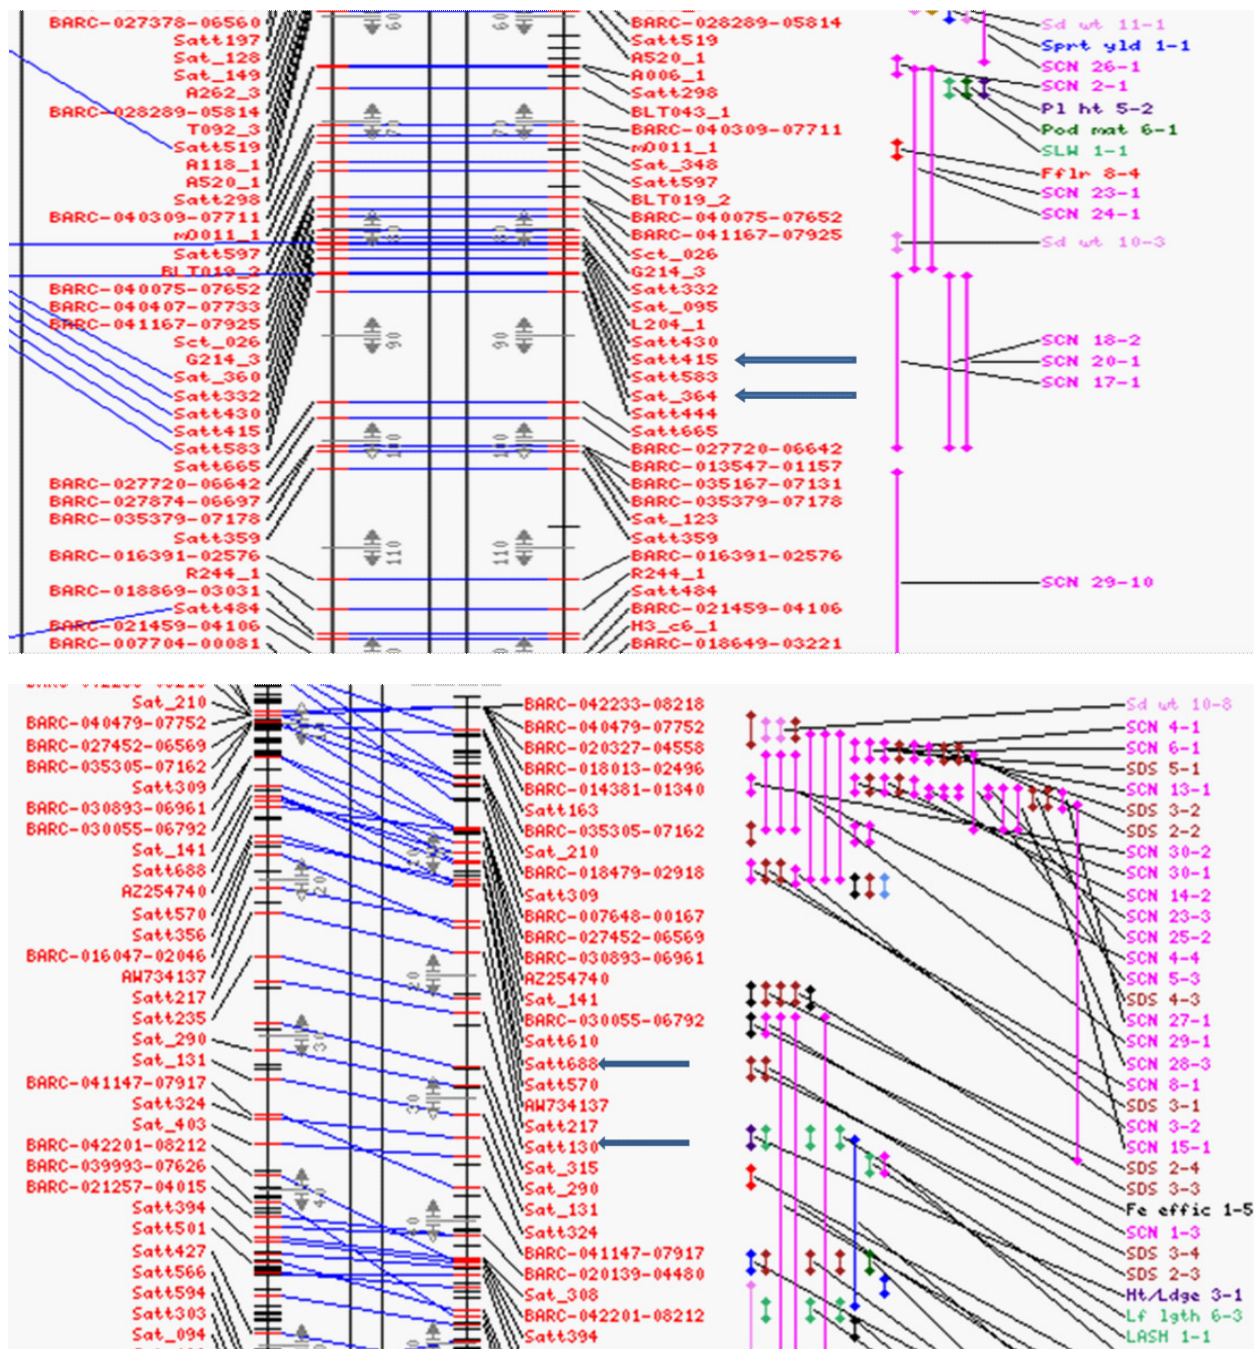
BARC-027378-06560
Satt197
Sat_128
Sat_149
A262_3
BARC-028289-05814
T092_3
Satt519
A118_1
A520_1
Satt298
BARC-040309-07711
m0011_1
Satt597
BLT019_2
BARC-040075-07652
BARC-040407-07733
BARC-041167-07925
Sct_026
G214_3
Sat_360
Satt332
Satt430
Satt415
Satt583
Satt665
BARC-027720-06642
BARC-027874-06697
BARC-035379-07178
Satt359
BARC-016391-02576
R244_1
BARC-018869-03031
Satt484
BARC-021459-04106
BARC-007704-00081

60
70
80
90
100
110

60
70
80
90
100
110

BARC-028289-05814
Satt519
A520_1
A006_1
Satt298
BLT043_1
BARC-040309-07711
m0011_1
Sat_348
Satt597
BLT019_2
BARC-040075-07652
BARC-041167-07925
Sct_026
G214_3
Satt332
Sat_095
L204_1
Satt430
Satt415
Satt583
Sat_364
Satt444
Satt665
BARC-027720-06642
BARC-013547-01157
BARC-035167-07131
BARC-035379-07178
Sat_123
Satt359
BARC-016391-02576
R244_1
Satt484
BARC-021459-04106
H3_c6_1
BARC-018649-03221

Sd wt 11-1
Sprt yld 1-1
SCN 26-1
SCN 2-1
Pl ht 5-2
Pod mat 6-1
SLW 1-1
Fflr 8-4
SCN 23-1
SCN 24-1
Sd wt 10-3
SCN 18-2
SCN 20-1
SCN 17-1
SCN 29-10

Sat_210
BARC-040479-07752
BARC-027452-06569
BARC-035305-07162
Satt309
BARC-030893-06961
BARC-030055-06792
Sat_141
Satt688
AZ254740
Satt570
Satt356
BARC-016047-02046
AW734137
Satt217
Satt235
Sat_290
Sat_131
BARC-041147-07917
Satt324
Sat_403
BARC-042201-08212
BARC-039993-07626
BARC-021257-04015
Satt394
Satt501
Satt427
Satt566
Satt594
Satt303
Sat_094

10
20
30
40
10
20
30

BARC-042233-08218
BARC-040479-07752
BARC-020327-04558
BARC-018013-02496
BARC-014381-01340
Satt163
BARC-035305-07162
Sat_210
BARC-018479-02918
Satt309
BARC-007648-00167
BARC-027452-06569
BARC-030893-06961
AZ254740
Sat_141
BARC-030055-06792
Satt610
Satt688
Satt570
AW734137
Satt217
Satt130
Sat_315
Sat_290
Sat_131
Satt324
BARC-041147-07917
BARC-020139-04480
Sat_308
BARC-042201-08212
Satt394

Sd wt 10-8
SCN 4-1
SCN 6-1
SDS 5-1
SCN 13-1
SDS 3-2
SDS 2-2
SCN 30-2
SCN 30-1
SCN 14-2
SCN 23-3
SCN 25-2
SCN 4-4
SCN 5-3
SDS 4-3
SCN 27-1
SCN 29-1
SCN 28-3
SCN 8-1
SDS 3-1
SCN 3-2
SCN 15-1
SDS 2-4
SDS 3-3
Fe effic 1-5
SCN 1-3
SDS 3-4
SDS 2-3
Ht/Ldge 3-1
Lf lgth 6-3
LASH 1-1